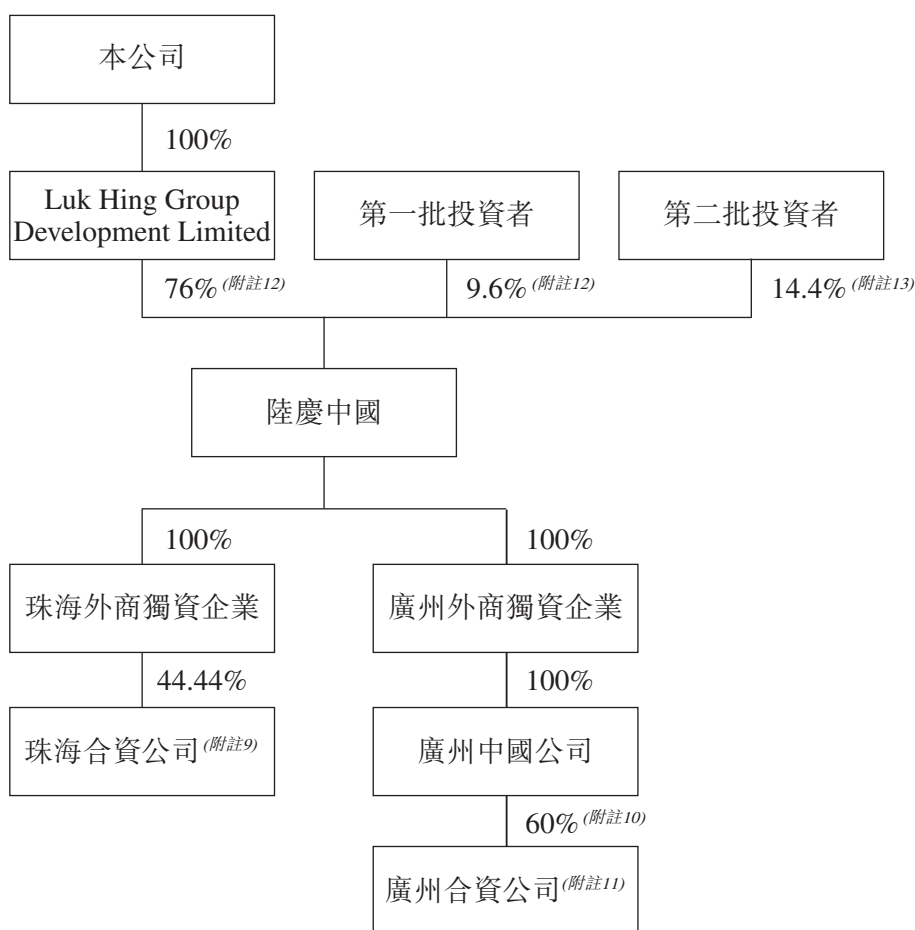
本公司

100%

Luk Hing Group Development Limited

第一批投資者

第二批投資者

76% (附註12)

9.6% (附註12)

14.4% (附註13)

陸慶中國

100%

100%

珠海外商獨資企業

廣州外商獨資企業

44.44%

100%

珠海合資公司(附註9)

廣州中國公司

60% (附註10)

廣州合資公司(附註11)